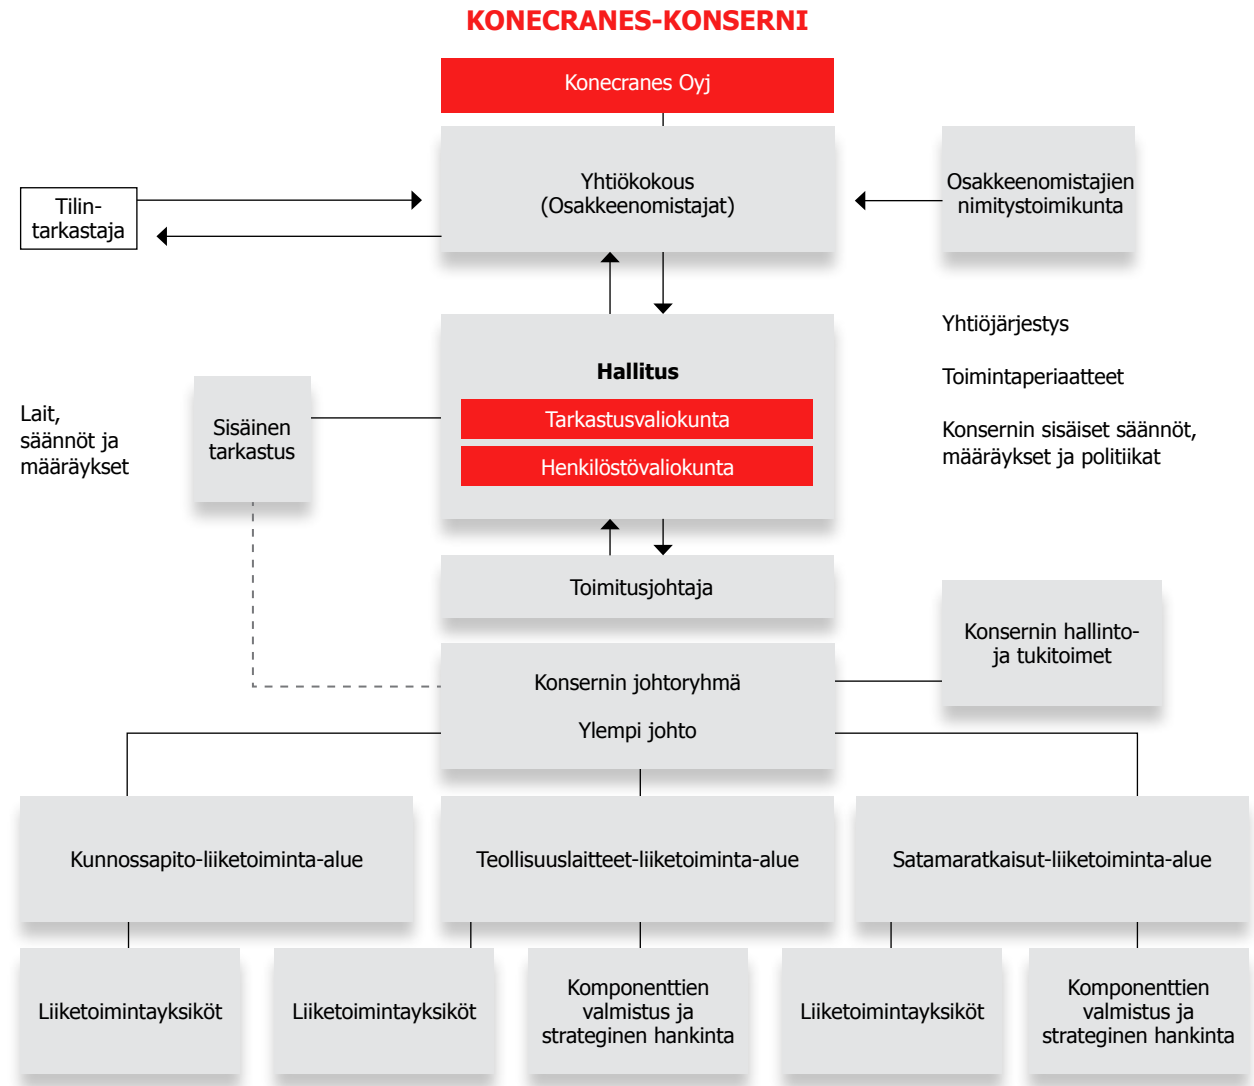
KONECRANES-KONSERNI

Konecranes Oyj

Tilintarkastaja

Yhtiökokous (Osakkeenomistajat)

Osakkeenomistajien nimitystoimikunta

Yhtiöjärjestys

Toimintaperiaatteet

Konsernin sisäiset säännöt, määräykset ja politiikat

Lait, säännöt ja määräykset

Sisäinen tarkastus

Hallitus

Tarkastusvaliokunta

Henkilöstövaliokunta

Toimitusjohtaja

Konsernin hallinto- ja tukitoimet

Konsernin johtoryhmä

Ylempi johto

Kunnossapito-liiketoiminta-alue

Teollisuuslaitteet-liiketoiminta-alue

Satamaratkaisut-liiketoiminta-alue

Liiketoimintayksiköt

Liiketoimintayksiköt

Komponenttien valmistus ja strateginen hankinta

Liiketoimintayksiköt

Komponenttien valmistus ja strateginen hankinta